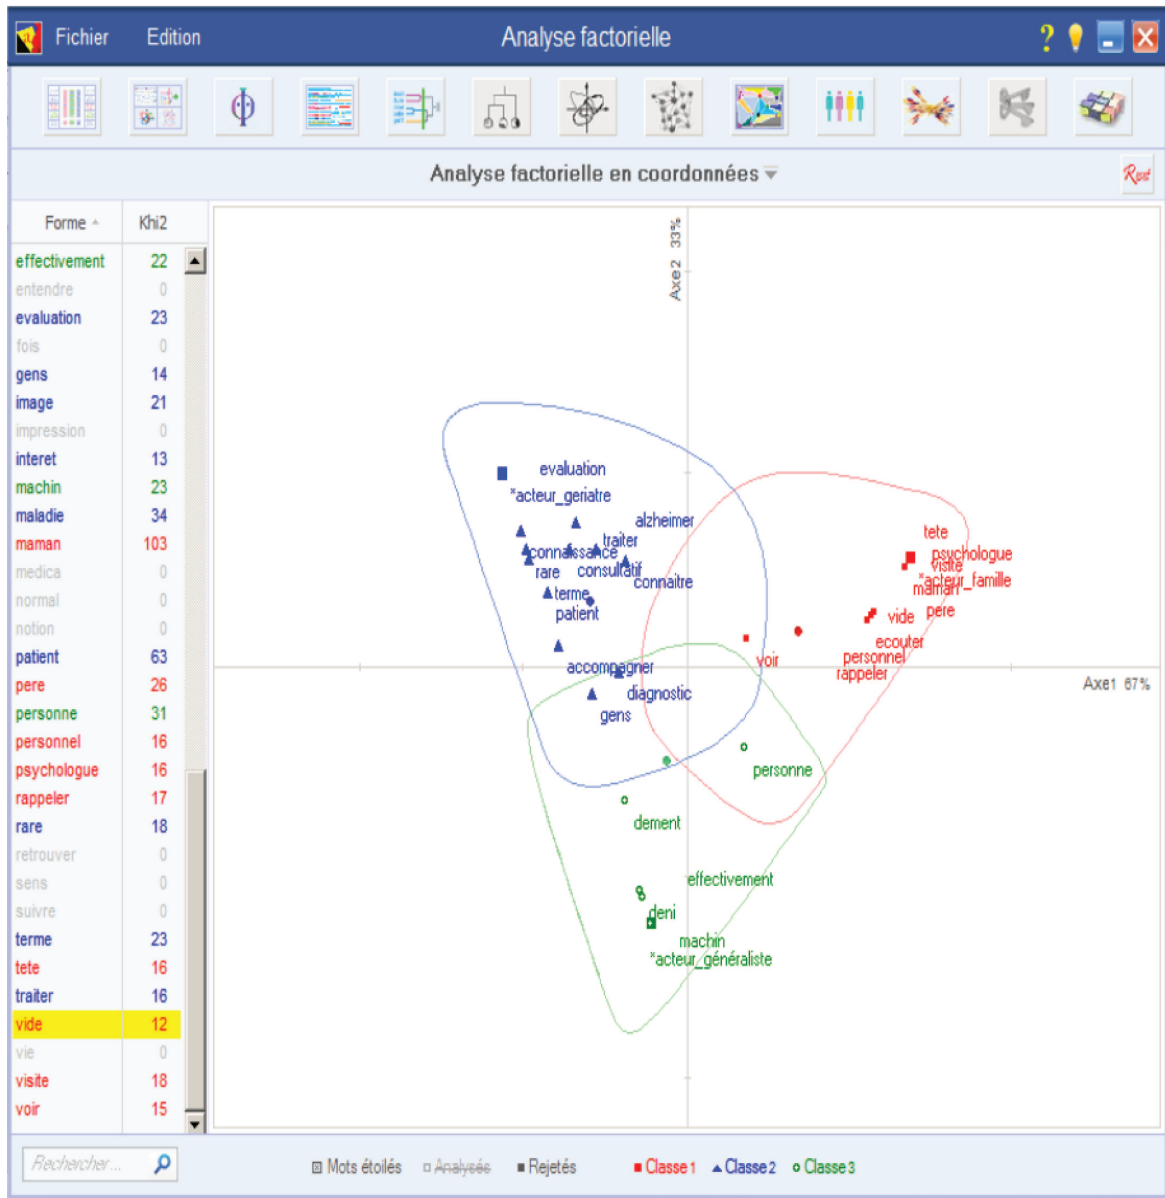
Fichier Edition

Analyse factorielle

Analyse factorielle en coordonnées

| Forme | Khi2 |
|---|---|
| effectivement | 22 |
| entendre | 0 |
| evaluation | 23 |
| fois | 0 |
| gens | 14 |
| image | 21 |
| impression | 0 |
| interet | 13 |
| machin | 23 |
| maladie | 34 |
| maman | 103 |
| medica | 0 |
| normal | 0 |
| notion | 0 |
| patient | 63 |
| pere | 26 |
| personne | 31 |
| personnel | 16 |
| psychologue | 16 |
| rappeler | 17 |
| rare | 18 |
| retrouver | 0 |
| sens | 0 |
| suivre | 0 |
| terme | 23 |
| tete | 16 |
| traiter | 16 |
| vide | 12 |
| vie | 0 |
| visite | 18 |
| voir | 15 |

Axe2 33%

Axe1 67%

evaluation
*acteur_geriatre
alzheimer
traiter
connaissance
rare
consultatif
connaitre
terme
patient
accompagner
diagnostic
gens
tete
psychologue
visite
maman
*acteur_famille
pere
vide
ecouter
personnel
rappeler
voir
personne
dement
effectivement
deni
machin
*acteur_généraliste

Rechercher...

Mots étoilés Analysés Rejetés Classe 1 Classe 2 Classe 3